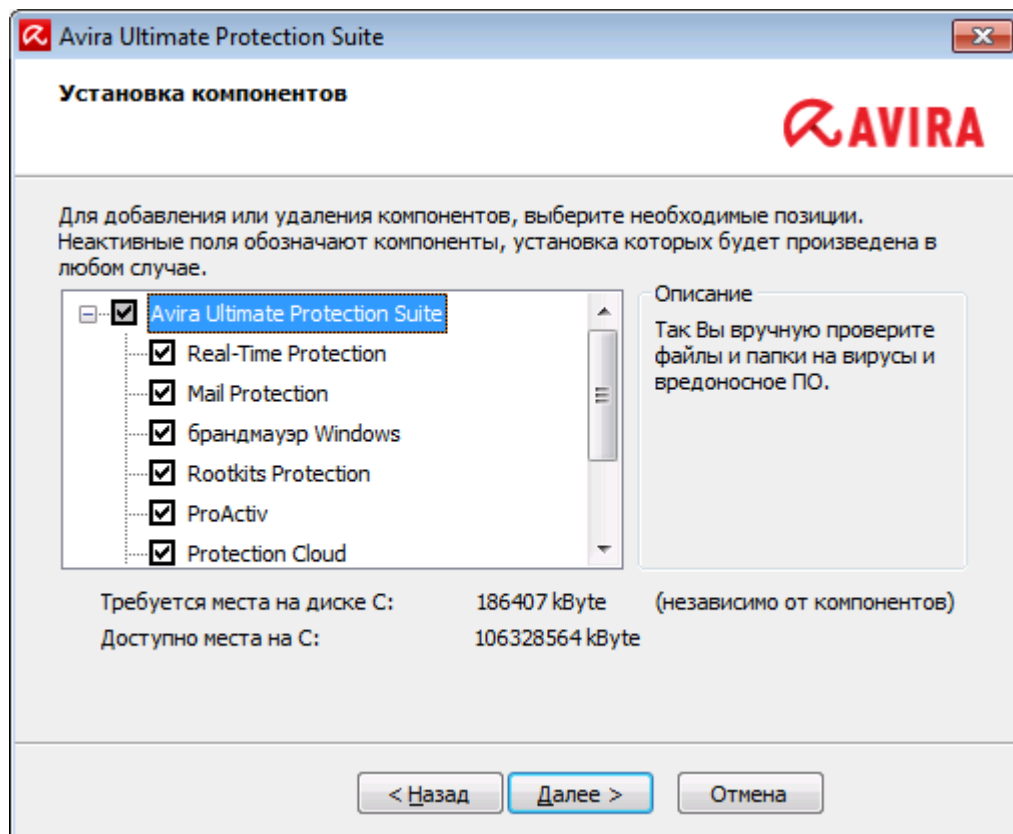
Avira Ultimate Protection Suite

Установка компонентов

AVIRA

Для добавления или удаления компонентов, выберите необходимые позиции. Неактивные поля обозначают компоненты, установка которых будет произведена в любом случае.

Avira Ultimate Protection Suite
Real-Time Protection
Mail Protection
брандмауэр Windows
Rootkits Protection
ProActiv
Protection Cloud

Описание
Так Вы вручную проверите файлы и папки на вирусы и вредоносное ПО.

| Требуется места на диске C: | 186407 kByte | (независимо от компонентов) |
|---|---|---|
| Доступно места на C: | 106328564 kByte | |

< Назад   Далее >   Отмена